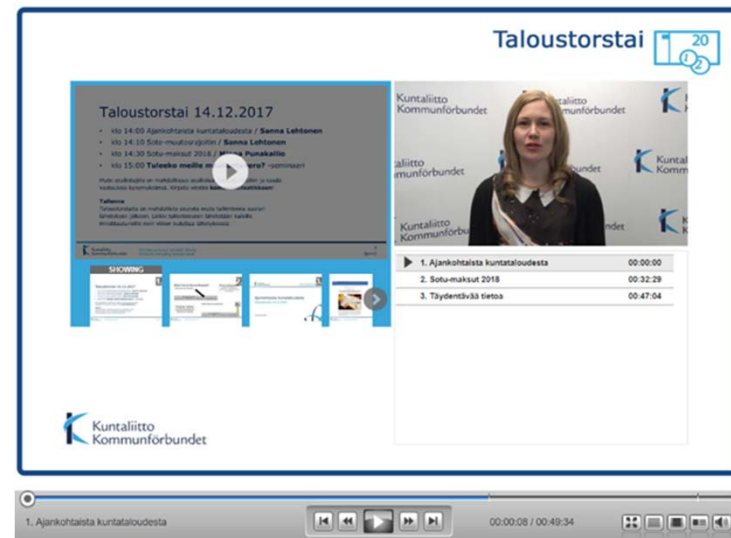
Taloustorstai 20 1 2

Taloustorstai 14.12.2017

klo 14:00 Ajankohtaista kuntataloudesta / Sanna Lehtonen
klo 14:10 Sotu-muutosryhmä / Sanna Lehtonen
klo 14:30 Sotu-maksut 2018 / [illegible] Punakallio
klo 15:00 Tuleeko meille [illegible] -seminaari

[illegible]

Tallenne
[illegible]

SHOWING

Kuntaliitto Kommunförbundet

Kuntaliitto Kommunförbundet

| | | |
|---|---|---|
| ▶ | 1. Ajankohtaista kuntataloudesta | 00:00:00 |
| | 2. Sotu-maksut 2018 | 00:32:29 |
| | 3. Täydentävää tietoa | 00:47:04 |

Kuntaliitto Kommunförbundet

1. Ajankohtaista kuntataloudesta

00:00:08 / 00:49:34